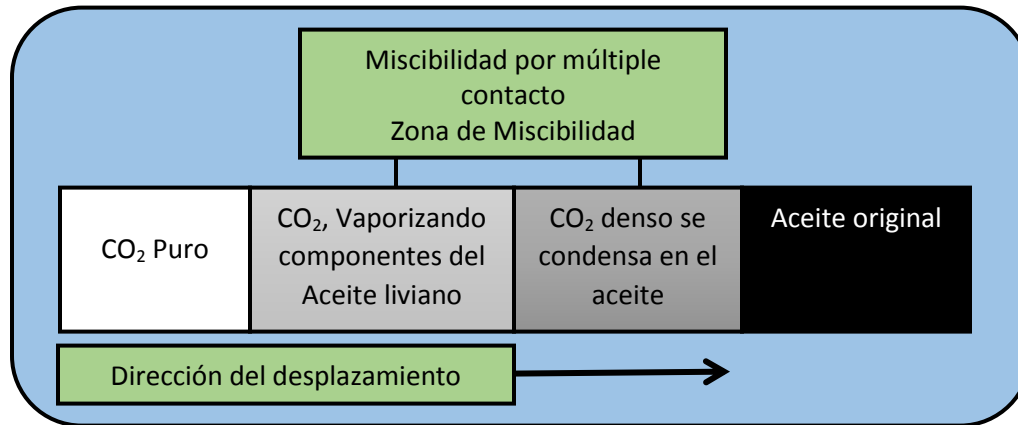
Miscibilidad por múltiple contacto
Zona de Miscibilidad

| $CO_2$ Puro | $CO_2$, Vaporizando componentes del Aceite liviano | $CO_2$ denso se condensa en el aceite | Aceite original |
|---|---|---|---|

Dirección del desplazamiento